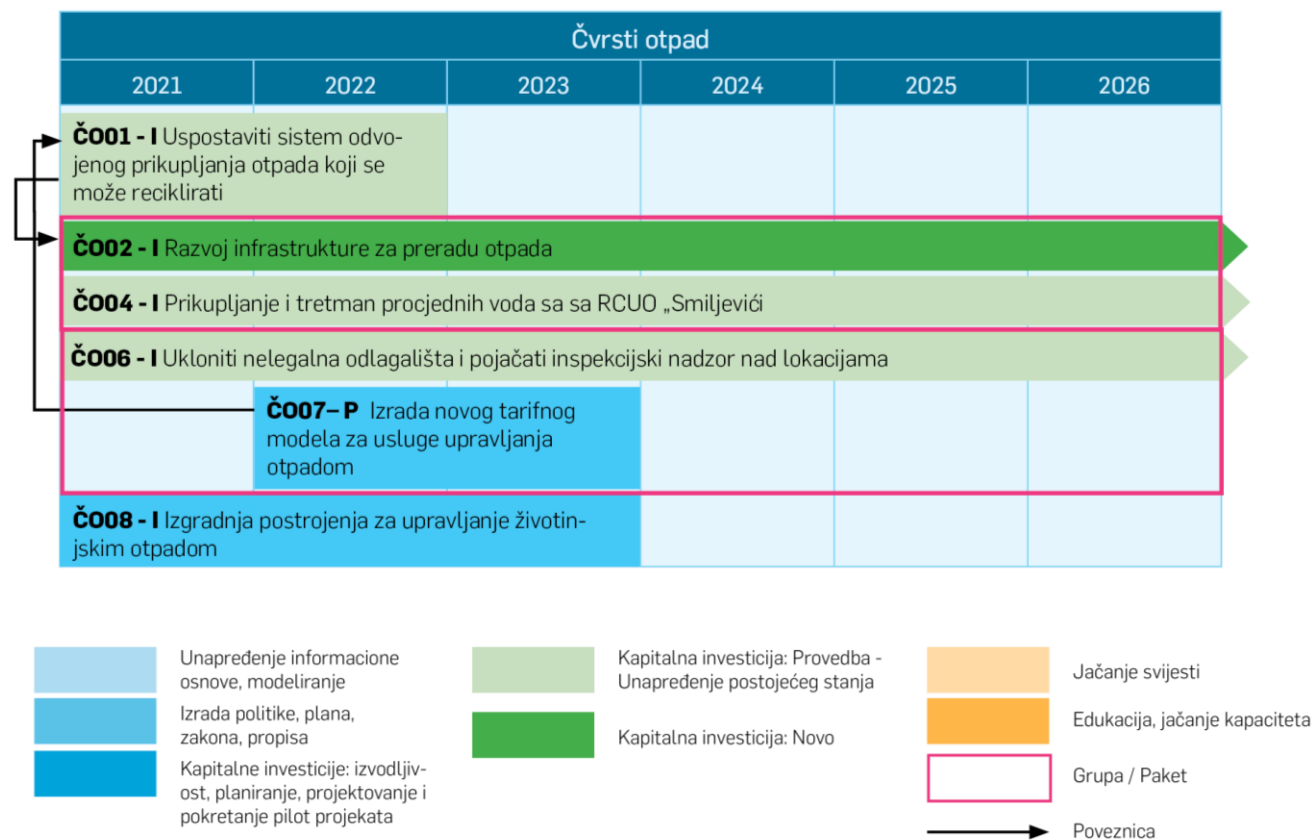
Čvrsti otpad

| 2021 | 2022 | 2023 | 2024 | 2025 | 2026 |
|---|---|---|---|---|---|

**ČO01 - I** Uspostaviti sistem odvojenog prikupljanja otpada koji se može reciklirati

**ČO02 - I** Razvoj infrastrukture za preradu otpada

**ČO04 - I** Prikupljanje i tretman procjednih voda sa sa RCUO „Smiljevići

**ČO06 - I** Ukloniti nelegalna odlagališta i pojačati inspekcijski nadzor nad lokacijama

**ČO07– P** Izrada novog tarifnog modela za usluge upravljanja otpadom

**ČO08 - I** Izgradnja postrojenja za upravljanje životinjskim otpadom

Unapređenje informacione osnove, modeliranje

Izrada politike, plana, zakona, propisa

Kapitalne investicije: izvodljivost, planiranje, projektovanje i pokretanje pilot projekata

Kapitalna investicija: Provedba - Unapređenje postojećeg stanja

Kapitalna investicija: Novo

Jačanje svijesti

Edukacija, jačanje kapaciteta

Grupa / Paket

Poveznica